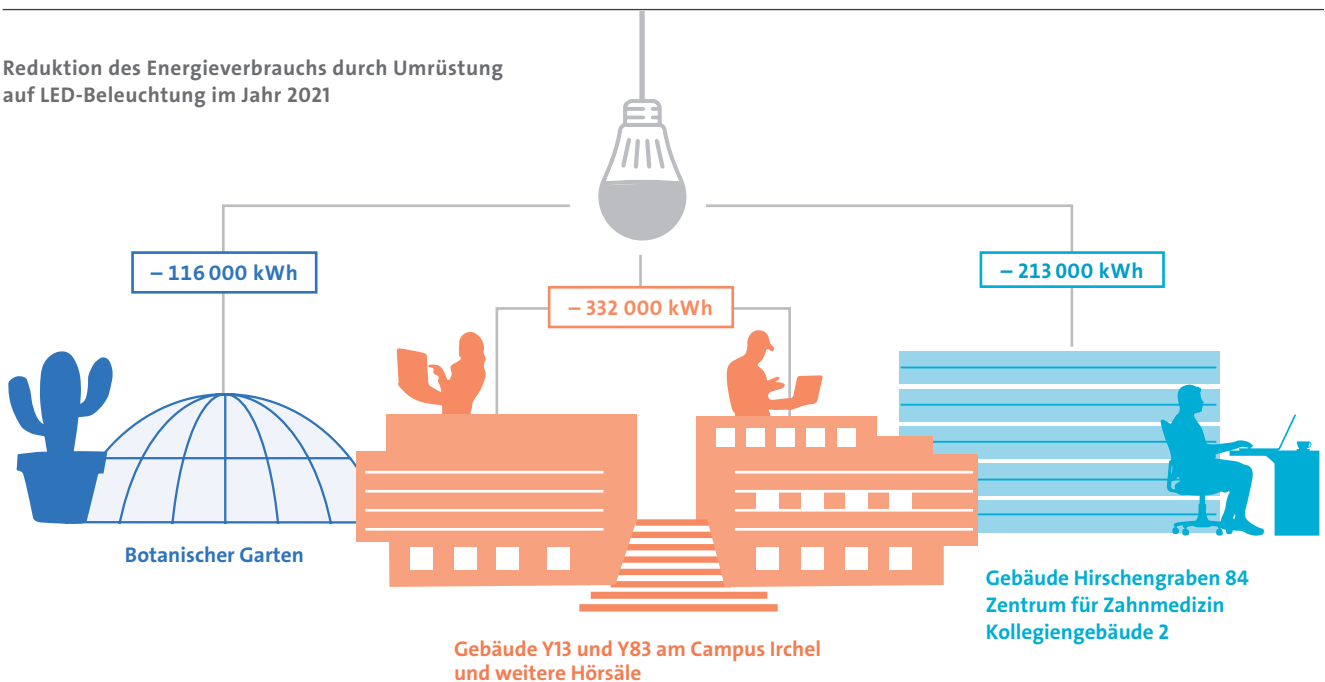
Reduktion des Energieverbrauchs durch Umrüstung auf LED-Beleuchtung im Jahr 2021

– 116 000 kWh

– 332 000 kWh

– 213 000 kWh

Botanischer Garten

Gebäude Y13 und Y83 am Campus Irchel und weitere Hörsäle

Gebäude Hirschengraben 84
Zentrum für Zahnmedizin
Kollegiengebäude 2